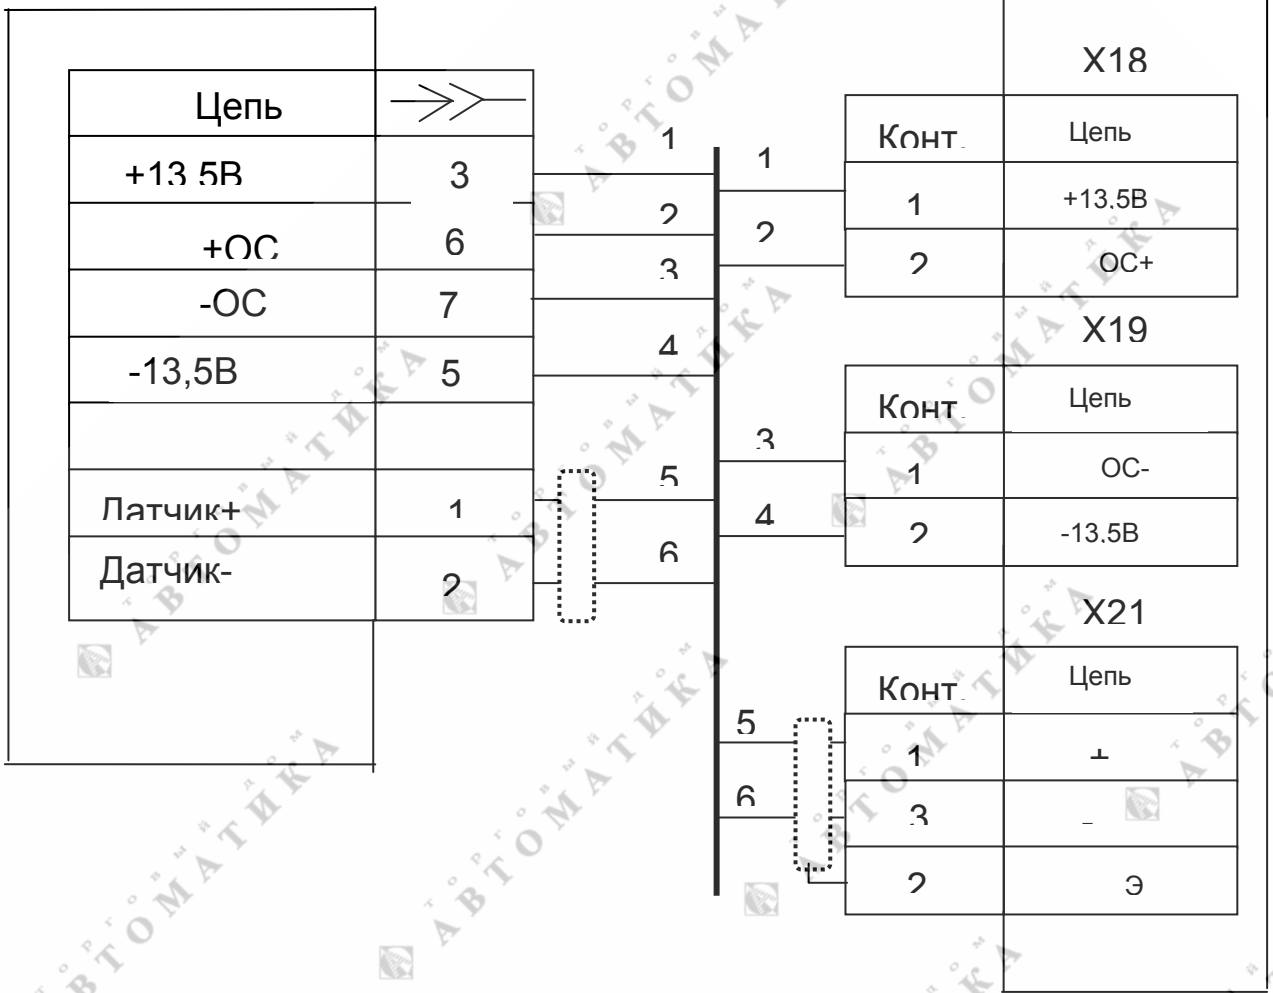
| Цепь | $\rightarrow\!\!>$ |
|---|---|
| +13,5В | 3 |
| +ОС | 6 |
| -ОС | 7 |
| -13,5В | 5 |
| | |
| Датчик+ | 1 |
| Датчик- | 2 |

1
2
3
4
5
6

1
2
3
4
5
6

X18

| Конт. | Цепь |
|---|---|
| 1 | +13,5В |
| 2 | ОС+ |

X19

| Конт. | Цепь |
|---|---|
| 1 | ОС- |
| 2 | -13,5В |

X21

| Конт. | Цепь |
|---|---|
| 1 | + |
| 3 | - |
| 2 | Э |

АВТОМАТИКА